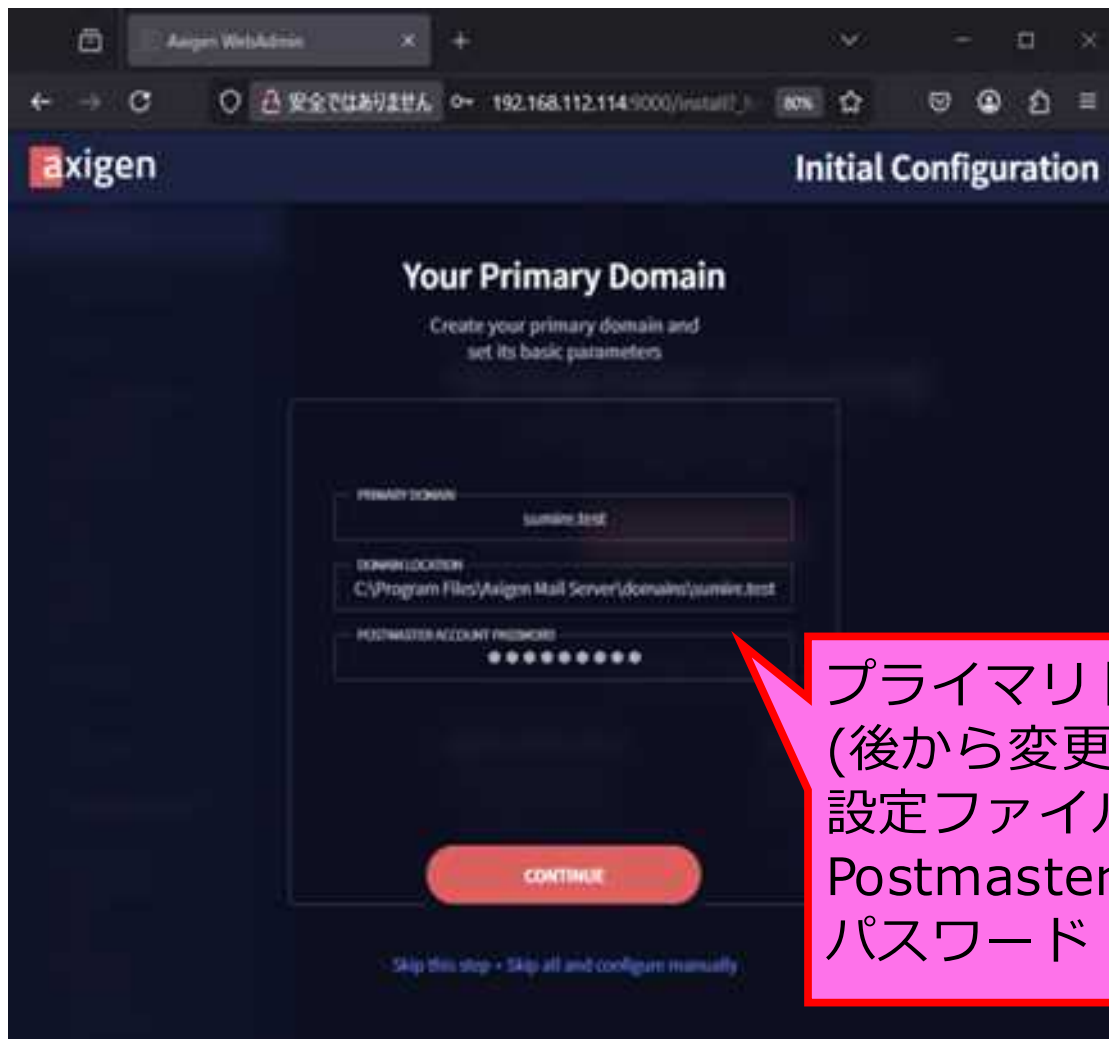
Axigen WebAdmin

安全ではありません 192.168.112.114:9000/install?_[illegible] 80%

axigen

Initial Configuration

Your Primary Domain

Create your primary domain and set its basic parameters

PRIMARY DOMAIN
sumire.test

DOMAIN LOCATION
C:\Program Files\Axigen Mail Server\domains\sumire.test

POSTMASTER ACCOUNT PASSWORD
●●●●●●●●●●

CONTINUE

Skip this step • Skip all and configure manually

プライマリ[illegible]
(後から変更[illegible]
設定ファイル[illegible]
Postmaster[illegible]
パスワード